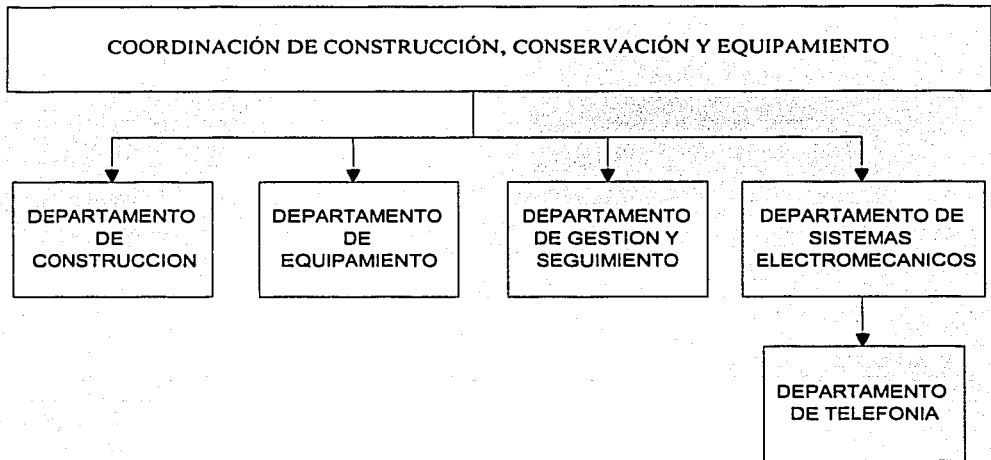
COORDINACIÓN DE CONSTRUCCIÓN, CONSERVACIÓN Y EQUIPAMIENTO

DEPARTAMENTO DE CONSTRUCCION

DEPARTAMENTO DE EQUIPAMIENTO

DEPARTAMENTO DE GESTION Y SEGUIMIENTO

DEPARTAMENTO DE SISTEMAS ELECTROMECANICOS

DEPARTAMENTO DE TELEFONIA